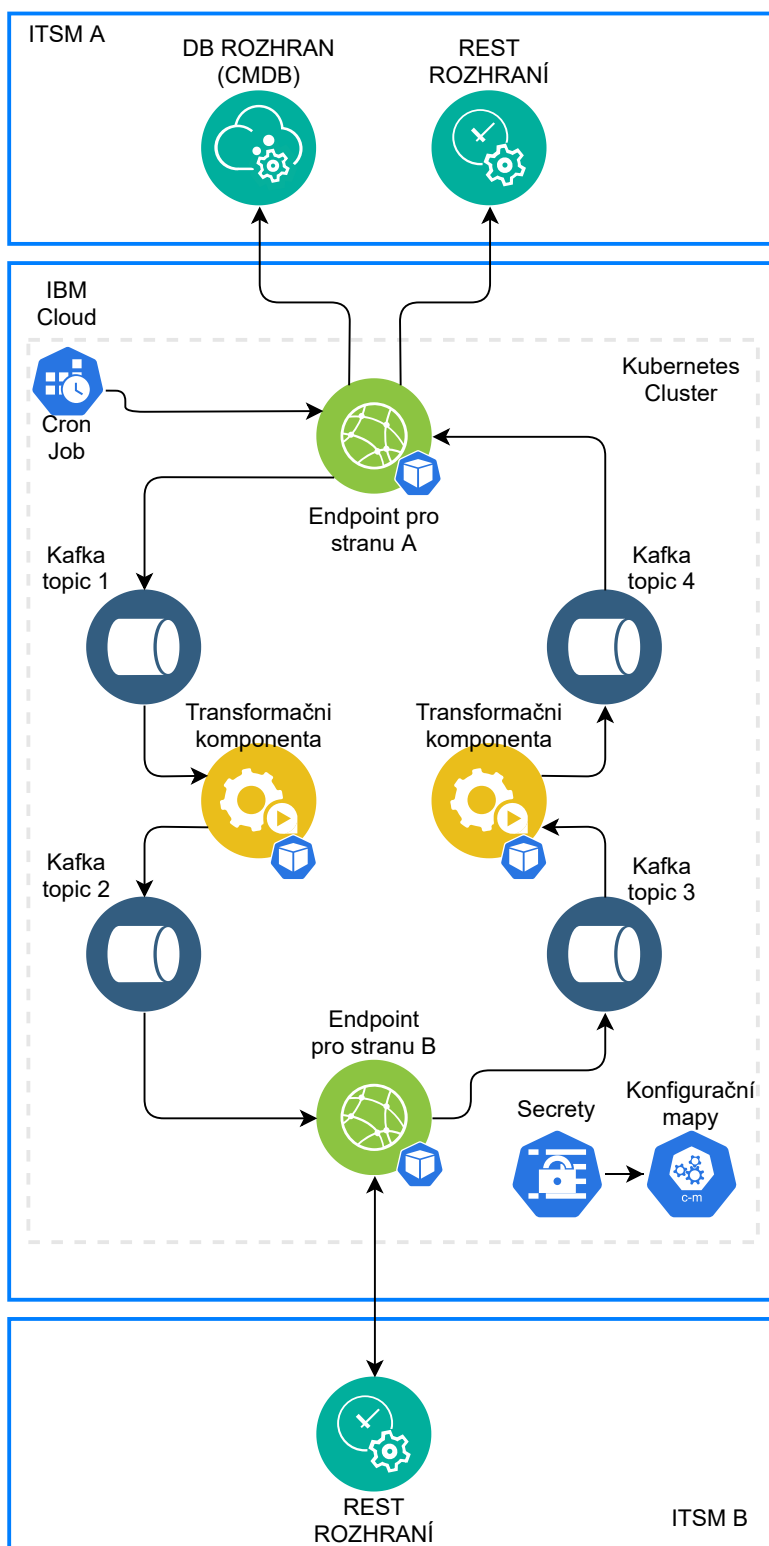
ITSM A

DB ROZHRAN (CMDB)

REST ROZHRANÍ

IBM Cloud

Kubernetes Cluster

Cron Job

Endpoint pro stranu A

Kafka topic 1

Kafka topic 4

Transformačni komponenta

Transformačni komponenta

Kafka topic 2

Kafka topic 3

Endpoint pro stranu B

Secrety

Konfigurační mapy

c-m

REST ROZHRANÍ

ITSM B